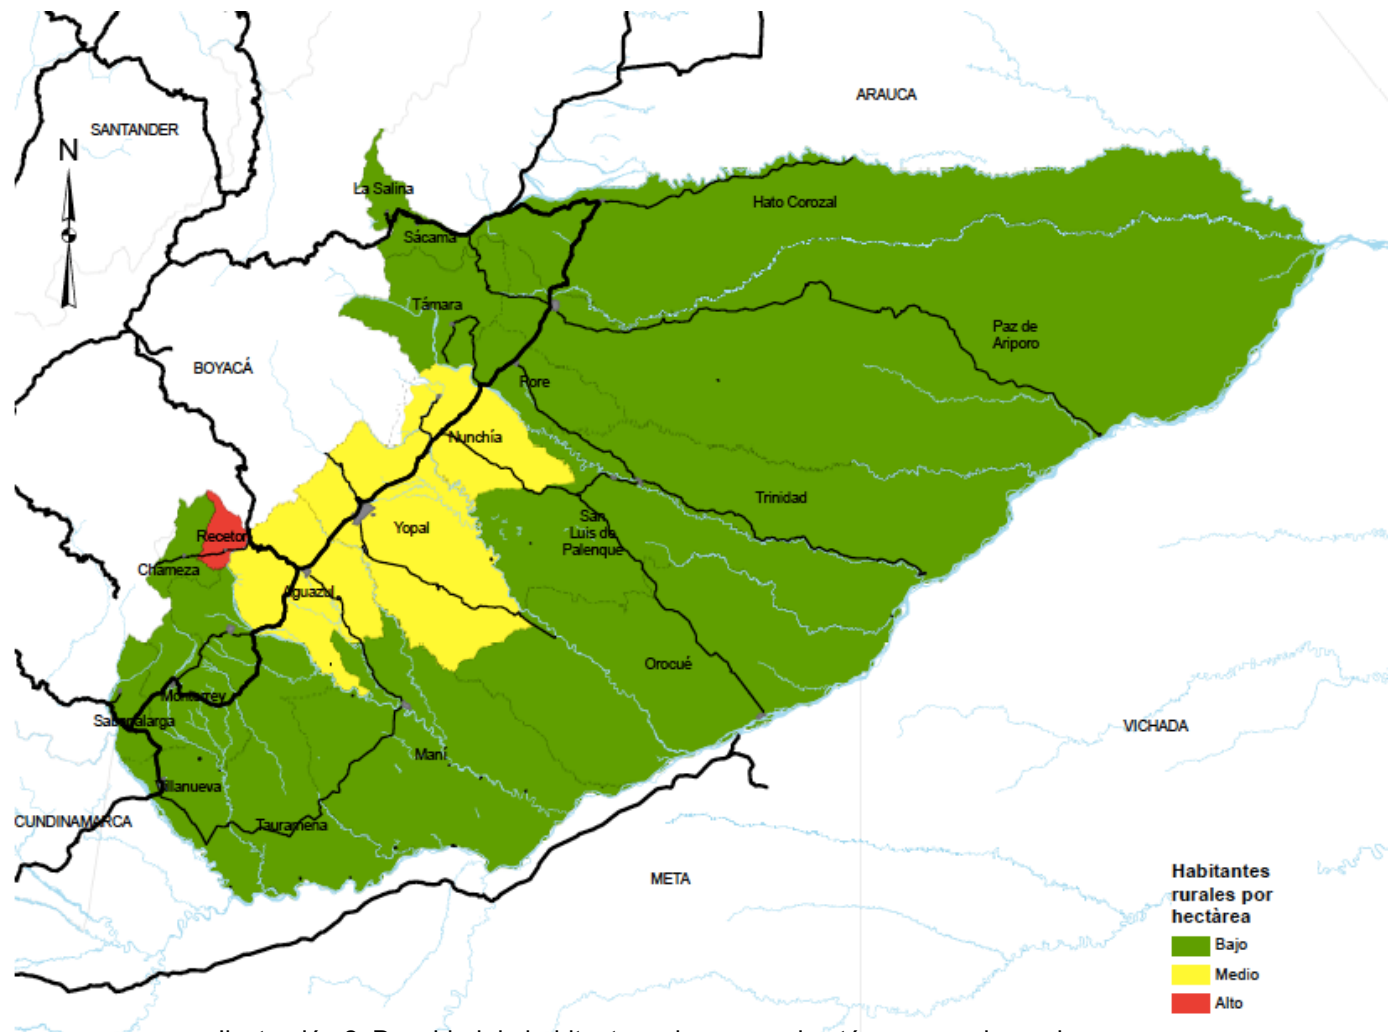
SANTANDER

N

ARAUCA

La Salina

Hato Corozal

Sácama

Támara

Paz de Ariporo

BOYACÁ

Pore

Nunchía

Trinidad

Recetor

Yopal

San Luis de Palenque

Chameza

Aguazul

Orocué

Monterrey

Sabanalarga

VICHADA

Maní

Villanueva

CUNDINAMARCA

Tauramena

META

Habitantes rurales por hectárea

Bajo

Medio

Alto

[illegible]